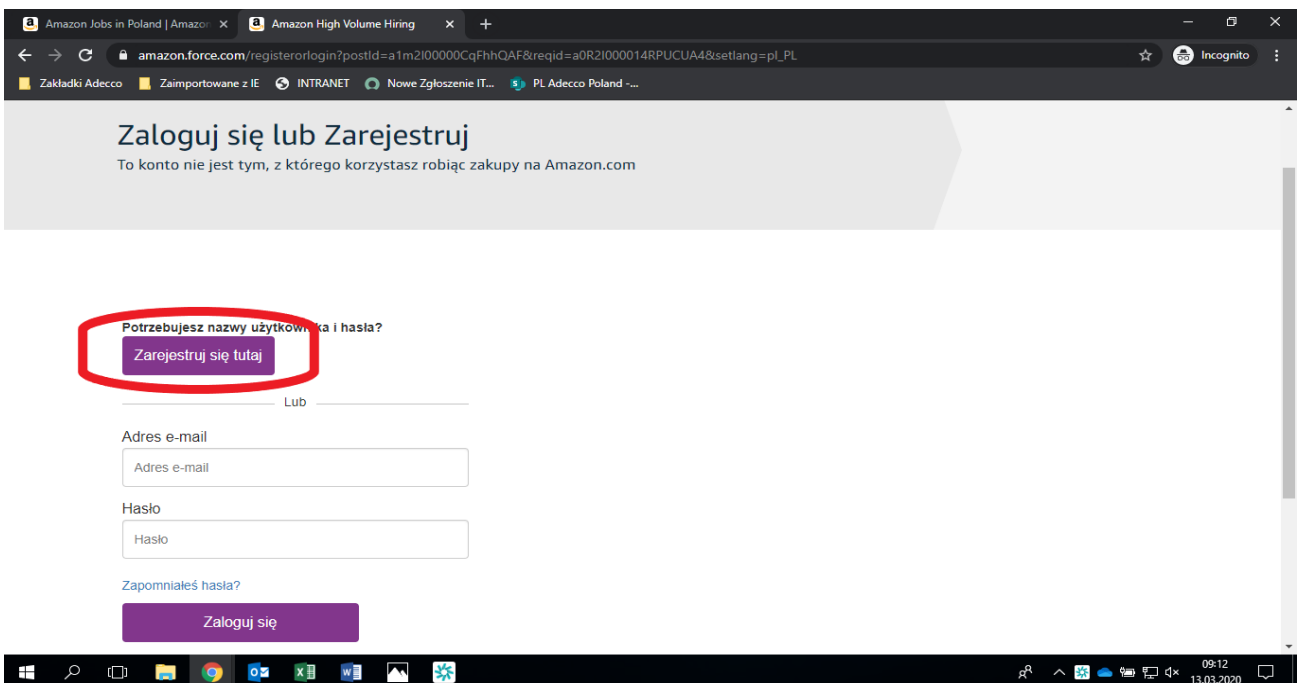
Amazon Jobs in Poland | Amazon ×
Amazon High Volume Hiring ×
+

amazon.force.com/registerorlogin?postId=a1m2I00000CqFhhQAF&reqid=a0R2I000014RPUCUA4&setlang=pl_PL
Incognito

Zakładki Adecco
Zaimportowane z IE
INTRANET
Nowe Zgłoszenie IT...
PL Adecco Poland -...

Zaloguj się lub Zarejestruj
To konto nie jest tym, z którego korzystasz robiąc zakupy na Amazon.com

Potrzebujesz nazwy użytkown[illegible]ka i hasła?
Zarejestruj się tutaj

Lub

Adres e-mail
Adres e-mail

Hasło
Hasło

Zapomniałeś hasła?

Zaloguj się

09:12
13.03.2020